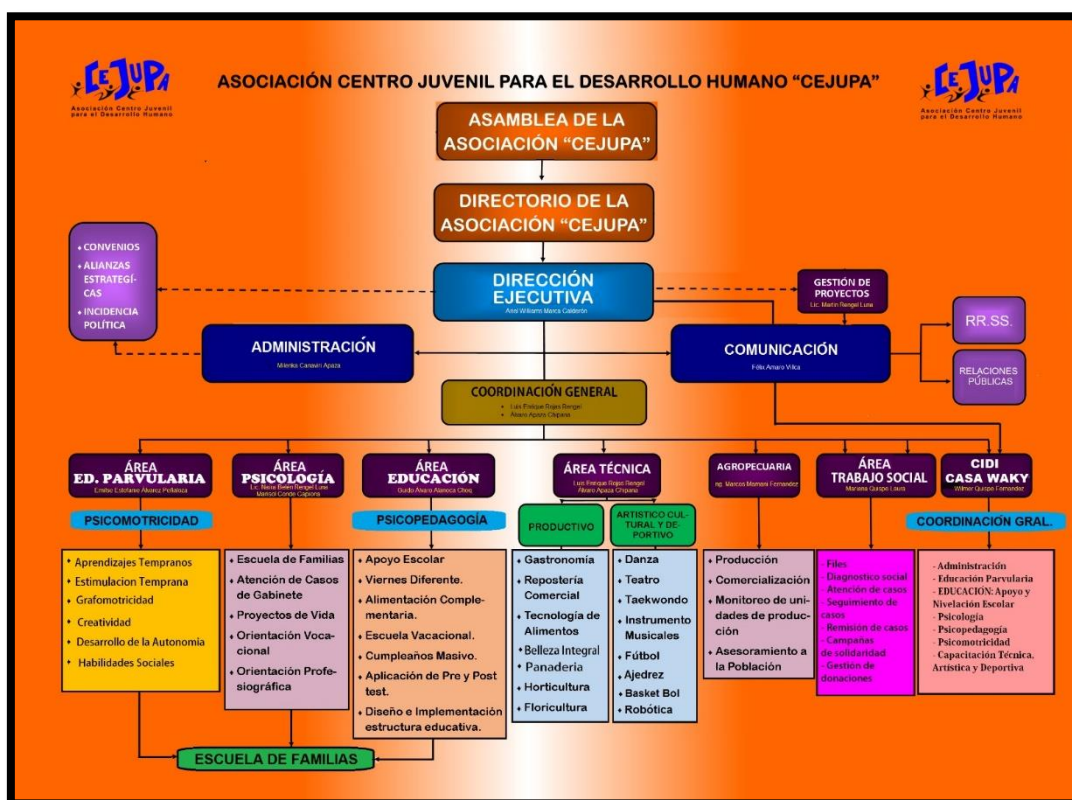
CEJUPA
Asociación Centro Juvenil para el Desarrollo Humano

ASOCIACIÓN CENTRO JUVENIL PARA EL DESARROLLO HUMANO "CEJUPA"

CEJUPA
Asociación Centro Juvenil para el Desarrollo Humano

ASAMBLEA DE LA ASOCIACIÓN "CEJUPA"

DIRECTORIO DE LA ASOCIACIÓN "CEJUPA"

• CONVENIOS
• ALIANZAS ESTRATEGÍCAS
• INCIDENCIA POLÍTICA

DIRECCIÓN EJECUTIVA
Aimi Williams Mamani Calderón

GESTIÓN DE PROYECTOS
Lic. Martin Rangel Luna

RR.SS.

ADMINISTRACIÓN
Milenka Canaviri Apaza

COMUNICACIÓN
Félix Amaro Villca

RELACIONES PÚBLICAS

COORDINACIÓN GENERAL
• Luis Enrique Rojas Rengel
• Álvaro Apaza Chipana

ÁREA ED. PARVULARIA
Emilse Estefanie Alvarez Peñaloza

ÁREA PSICOLOGÍA
Lic. Nelia Belen Rengel Luna
Marisol Conde Capiona

ÁREA EDUCACIÓN
Guido Álvaro Alanoca Choq

ÁREA TÉCNICA
Luis Enrique Rojas Rengel
Álvaro Apaza Chipana

AGROPECUARIA
Ing. Marcos Mamani Fernandez

ÁREA TRABAJO SOCIAL
Mariana Quispe Laura

CIDI CASA WAKY
Wilmer Quispe Fernandez

PSICOMOTRICIDAD

PSICOPEDAGOGÍA

PRODUCTIVO

ARTISTICO CULTURAL Y DEPORTIVO

COORDINACIÓN GRAL.

• Aprendizajes Tempranos
• Estimulacion Temprana
• Grafomotricidad
• Creatividad
• Desarrollo de la Autonomía
• Habilidades Sociales

• Escuela de Familias
• Atención de Casos de Gabinete
• Proyectos de Vida
• Orientación Vocacional
• Orientación Profesiográfica

• Apoyo Escolar
• Viernes Diferente.
• Alimentación Complementaria.
• Escuela Vacacional.
• Cumpleaños Masivo.
• Aplicación de Pre y Post test.
• Diseño e Implementación estructura educativa.

• Gastronomía
• Repostería Comercial
• Tecnología de Alimentos
• Belleza Integral
• Panaderia
• Horticultura
• Floricultura

• Danza
• Teatro
• Taekwondo
• Instrumento Musicales
• Fútbol
• Ajedrez
• Basket Bol
• Robótica

• Producción
• Comercialización
• Monitoreo de unidades de producción
• Asesoramiento a la Población

- Files
- Diagnostico social
- Atención de casos
- Seguimiento de casos
- Remisión de casos
- Campañas de solidaridad
- Gestión de donaciones

- Administración
- Educación Parvularia
- EDUCACIÓN: Apoyo y Nivelación Escolar
- Psicología
- Psicopedagogía
- Psicomotricidad
- Capacitación Técnica, Artística y Deportiva

ESCUELA DE FAMILIAS